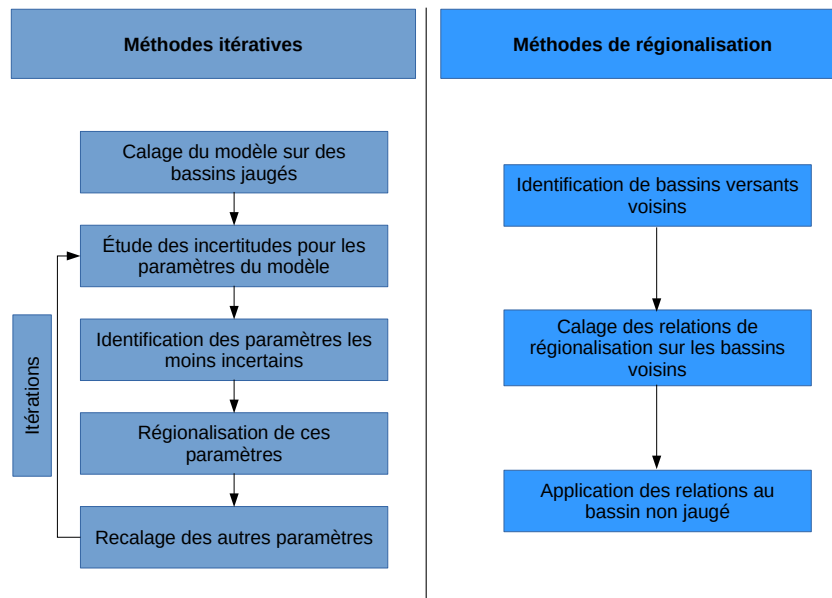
Méthodes itératives

Calage du modèle sur des bassins jaugés

Étude des incertitudes pour les paramètres du modèle

Identification des paramètres les moins incertains

Régionalisation de ces paramètres

Recalage des autres paramètres

Itérations

Méthodes de régionalisation

Identification de bassins versants voisins

Calage des relations de régionalisation sur les bassins voisins

Application des relations au bassin non jaugé